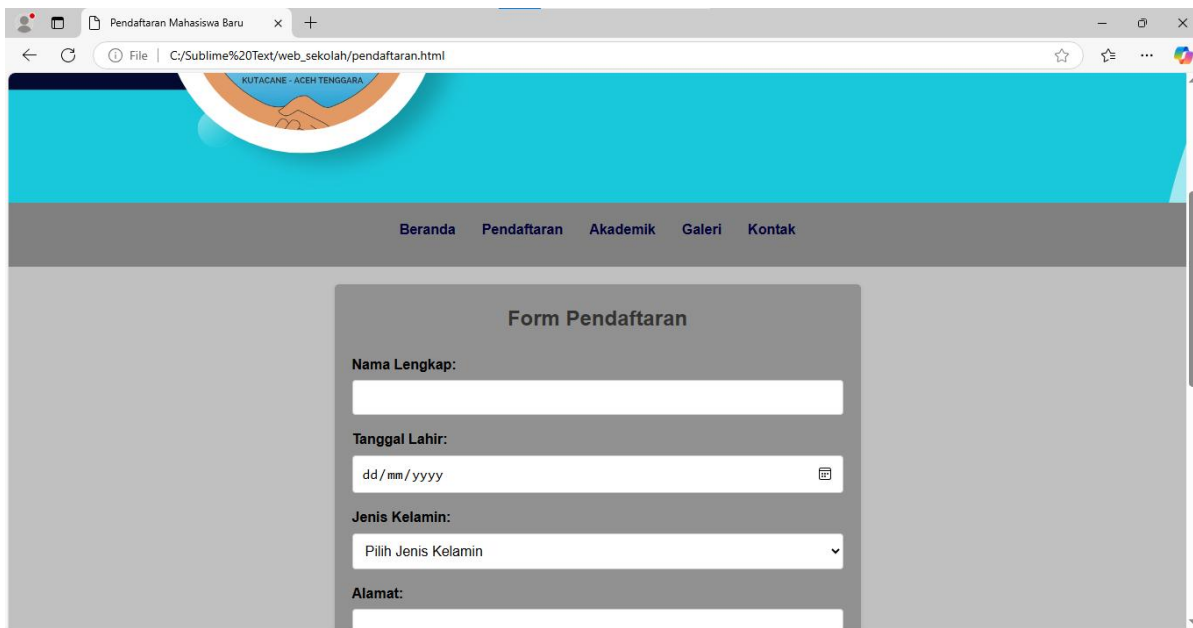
Pendaftaran Mahasiswa Baru

File | C:/Sublime%20Text/web_sekolah/pendaftaran.html

KUTACANE - ACEH TENGGARA

Beranda Pendaftaran Akademik Galeri Kontak

Form Pendaftaran

Nama Lengkap:

Tanggal Lahir:

dd/mm/yyyy

Jenis Kelamin:

Pilih Jenis Kelamin

Alamat: